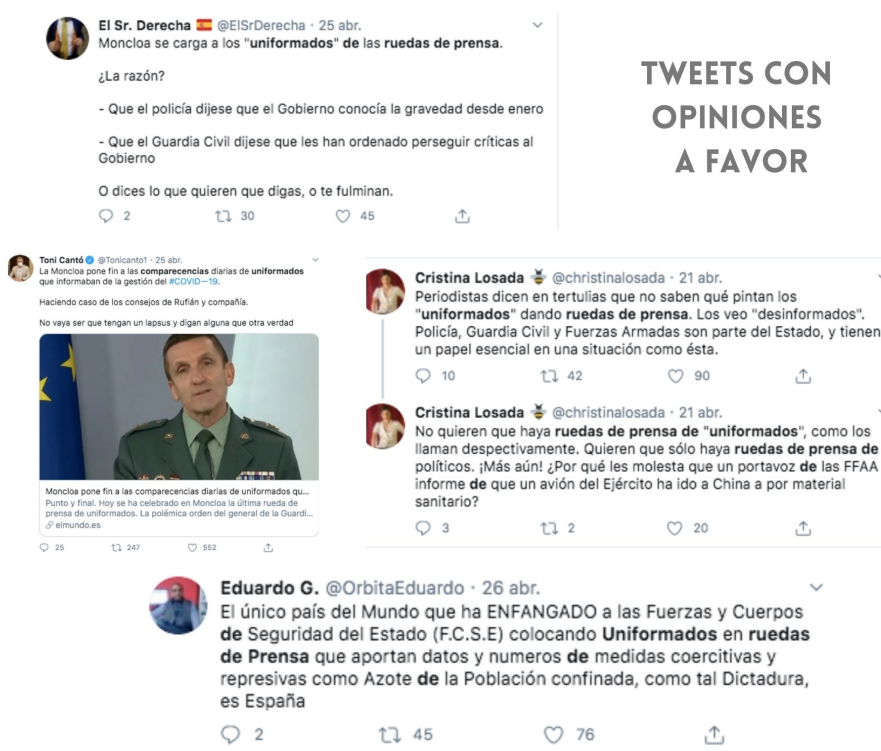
El Sr. Derecha @ElSrDerecha · 25 abr.
Moncloa se carga a los "uniformados" de las ruedas de prensa.

¿La razón?

- Que el policía dijese que el Gobierno conocía la gravedad desde enero

- Que el Guardia Civil dijese que les han ordenado perseguir críticas al Gobierno

O dices lo que quieren que digas, o te fulminan.

2 30 45

TWEETS CON OPINIONES A FAVOR

Toni Cantó @Tonicanto1 · 25 abr.
La Moncloa pone fin a las comparecencias diarias de uniformados que informaban de la gestión del #COVID—19.

Haciendo caso de los consejos de Rufián y compañía.

No vaya ser que tengan un lapsus y digan alguna que otra verdad

Moncloa pone fin a las comparecencias diarias de uniformados qu...
Punto y final. Hoy se ha celebrado en Moncloa la última rueda de prensa de uniformados. La polémica orden del general de la Guardi...
elmundo.es

25 247 552

Cristina Losada @christinalosada · 21 abr.
Periodistas dicen en tertulias que no saben qué pintan los "uniformados" dando ruedas de prensa. Los veo "desinformados". Policía, Guardia Civil y Fuerzas Armadas son parte del Estado, y tienen un papel esencial en una situación como ésta.

10 42 90

Cristina Losada @christinalosada · 21 abr.
No quieren que haya ruedas de prensa de "uniformados", como los llaman despectivamente. Quieren que sólo haya ruedas de prensa de políticos. ¡Más aún! ¿Por qué les molesta que un portavoz de las FFAA informe de que un avión del Ejército ha ido a China a por material sanitario?

3 2 20

Eduardo G. @OrbitaEduardo · 26 abr.
El único país del Mundo que ha ENFANGADO a las Fuerzas y Cuerpos de Seguridad del Estado (F.C.S.E) colocando Uniformados en ruedas de Prensa que aportan datos y numeros de medidas coercitivas y represivas como Azote de la Población confinada, como tal Dictadura, es España

2 45 76